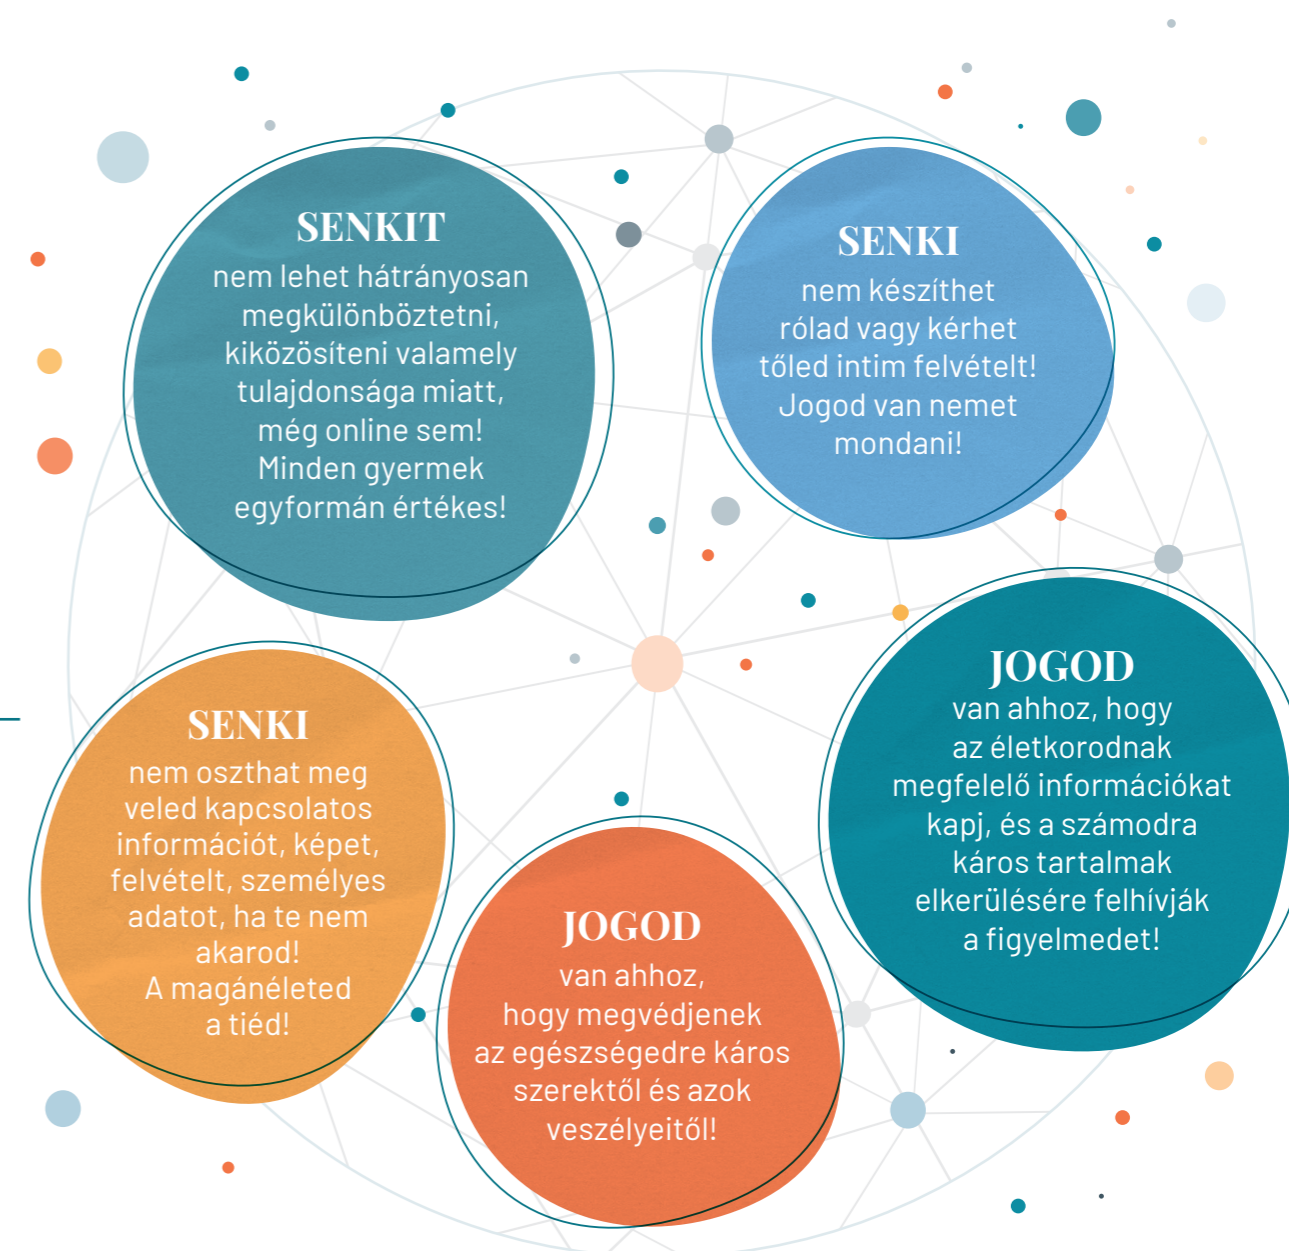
SENKIT
nem lehet hátrányosan megkülönböztetni, kiközösíteni valamely tulajdonsága miatt, még online sem! Minden gyermek egyformán értékes!

SENKI
nem készíthet rólad vagy kérhet tőled intim felvételt! Jogod van nemet mondani!

SENKI
nem oszthat meg veled kapcsolatos információt, képet, felvételt, személyes adatot, ha te nem akarod! A magánéleted a tiéd!

JOGOD
van ahhoz, hogy megvédjenek az egészségedre káros szerektől és azok veszélyeitől!

JOGOD
van ahhoz, hogy az életkorodnak megfelelő információkat kapj, és a számodra káros tartalmak elkerülésére felhívják a figyelmedet!